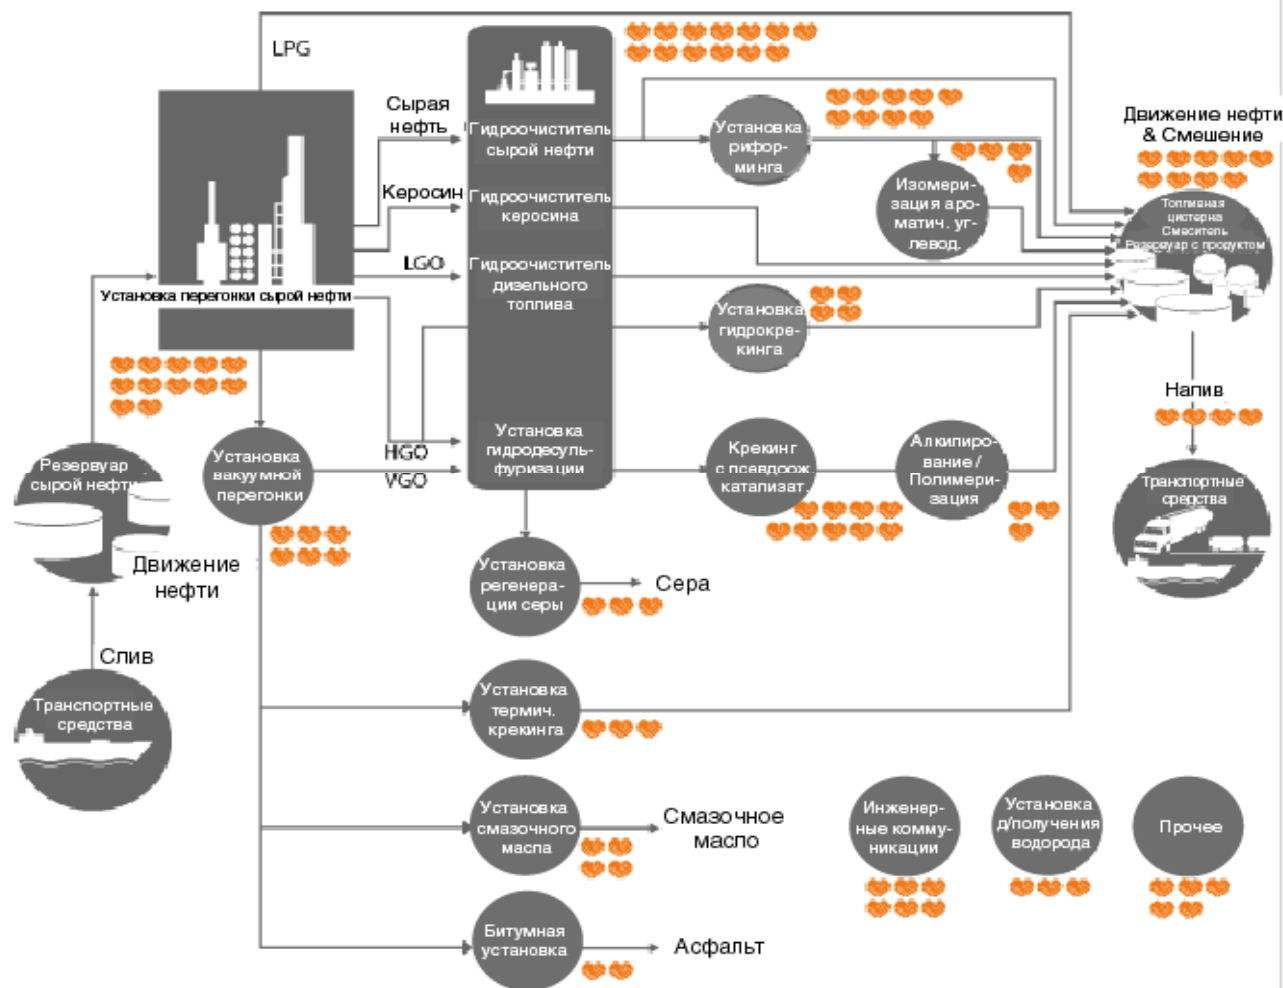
LPG

Сырая нефть

Керосин

LGO

HGO

VGO

Установка перегонки сырой нефти

Гидроочиститель сырой нефти

Гидроочиститель керосина

Гидроочиститель дизельного топлива

Установка гидродесульфуризации

Установка риформинга

Изомеризация ароматич. углевод.

Установка гидрокрекинга

Крекинг с псевдоож катализат.

Алкилирование / Полимеризация

Движение нефти & Смешение

Топливная цистерна Смеситель Резервуар с продуктом

Налив

Транспортные средства

Резервуар сырой нефти

Движение нефти

Слив

Транспортные средства

Установка вакуумной перегонки

Установка регенерации серы

Сера

Установка термич. крекинга

Установка смазочного масла

Смазочное масло

Битумная установка

Асфальт

Инженерные коммуникации

Установка д/получения водорода

Прочее